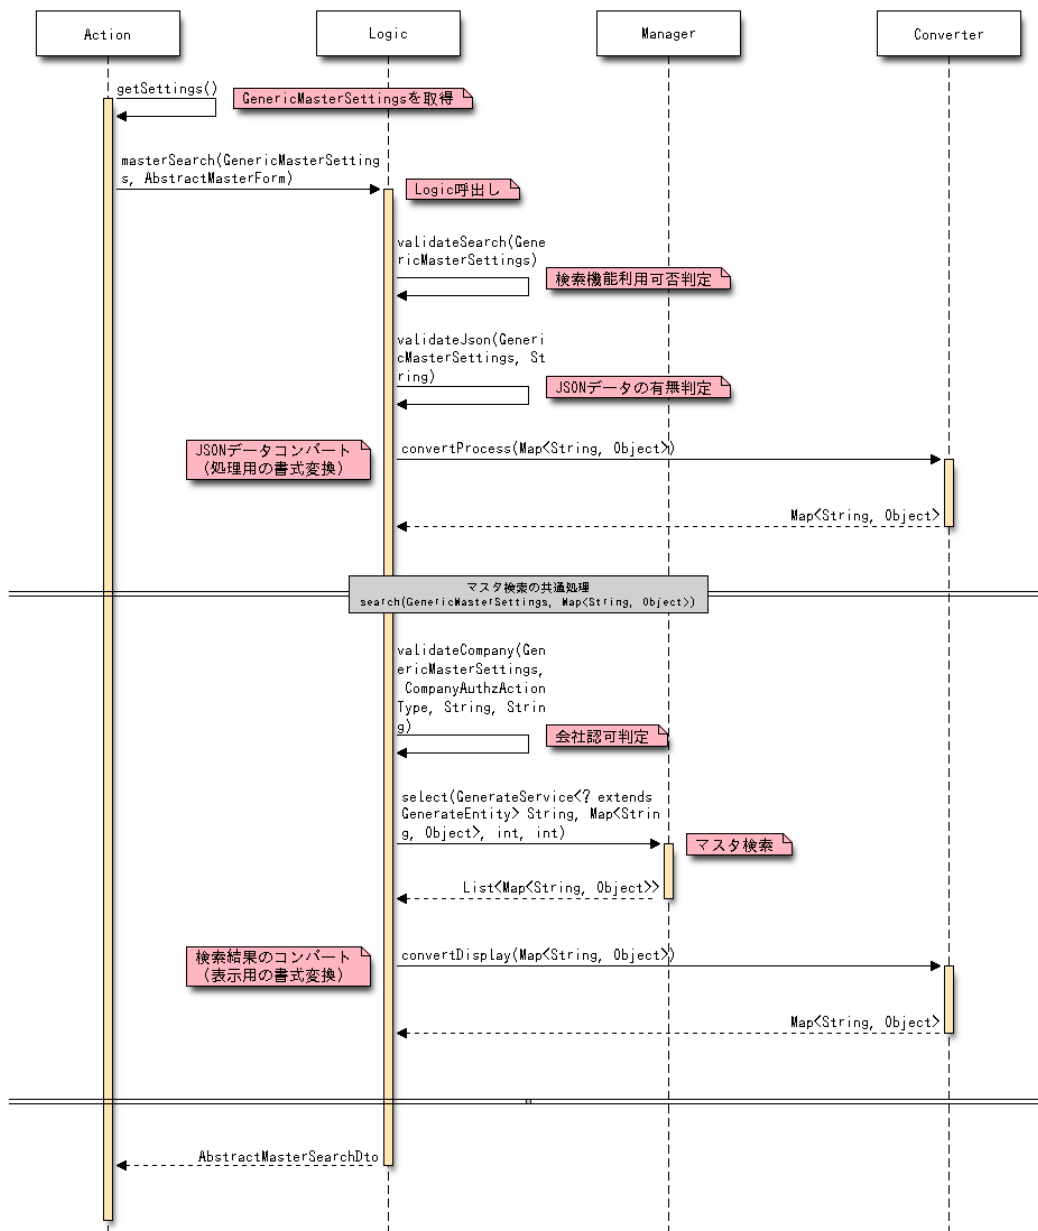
Action

Logic

Manager

Converter

getSettings()

GenericMasterSettingsを取得

masterSearch(GenericMasterSettings, AbstractMasterForm)

Logic呼出し

validateSearch(GenericMasterSettings)

検索機能利用可否判定

validateJson(GenericMasterSettings, String)

JSONデータの有無判定

JSONデータコンバート
（処理用の書式変換）

convertProcess(Map<String, Object>)

Map<String, Object>

マスタ検索の共通処理
search(GenericMasterSettings, Map<String, Object>)

validateCompany(GenericMasterSettings, CompanyAuthzActionType, String, String)

会社認可判定

select(GenerateService<? extends GenerateEntity> String, Map<String, Object>, int, int)

マスタ検索

List<Map<String, Object>>

検索結果のコンバート
（表示用の書式変換）

convertDisplay(Map<String, Object>)

Map<String, Object>

AbstractMasterSearchDto